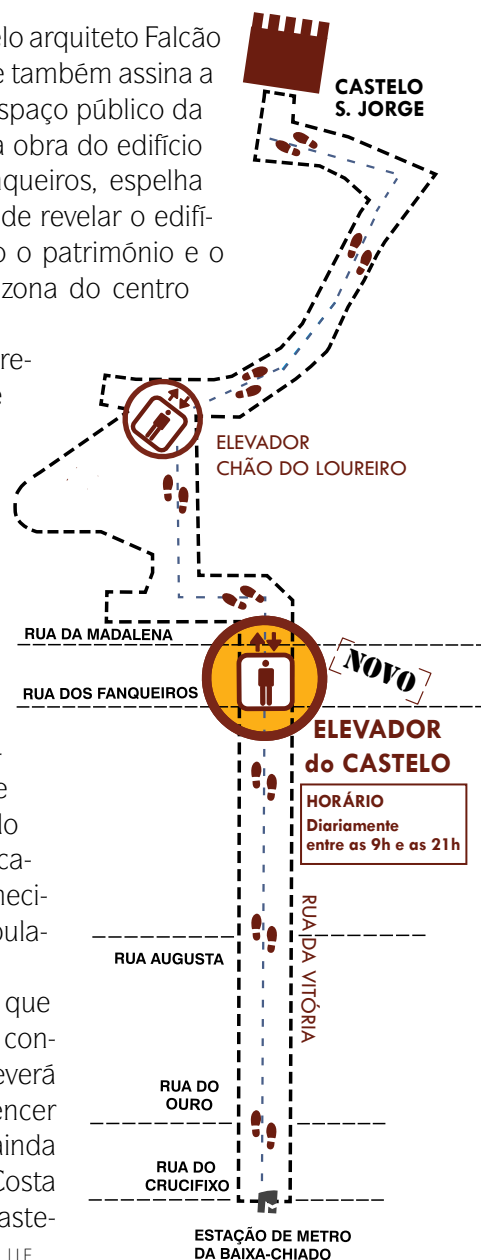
elo arquiteto Falcão
e também assina a
spaço público da
a obra do edifício
nqueiros, espelha
de revelar o edifí-
o o património e o
zona do centro

re-
e

CASTELO
S. JORGE

ELEVADOR
CHÃO DO LOUREIRO

RUA DA MADALENA

RUA DOS FANQUEIROS

NOVO

ELEVADOR
do CASTELO

HORÁRIO
Diariamente
entre as 9h e as 21h

e
lo
ca-
neci-
pula-

que
con-
everá
encer
inda
Costa
aste-

RUA AUGUSTA

RUA DA VITÓRIA

RUA DO
OURO

RUA DO
CRUCIFIXO

ESTAÇÃO DE METRO
DA BAIXA-CHIADO